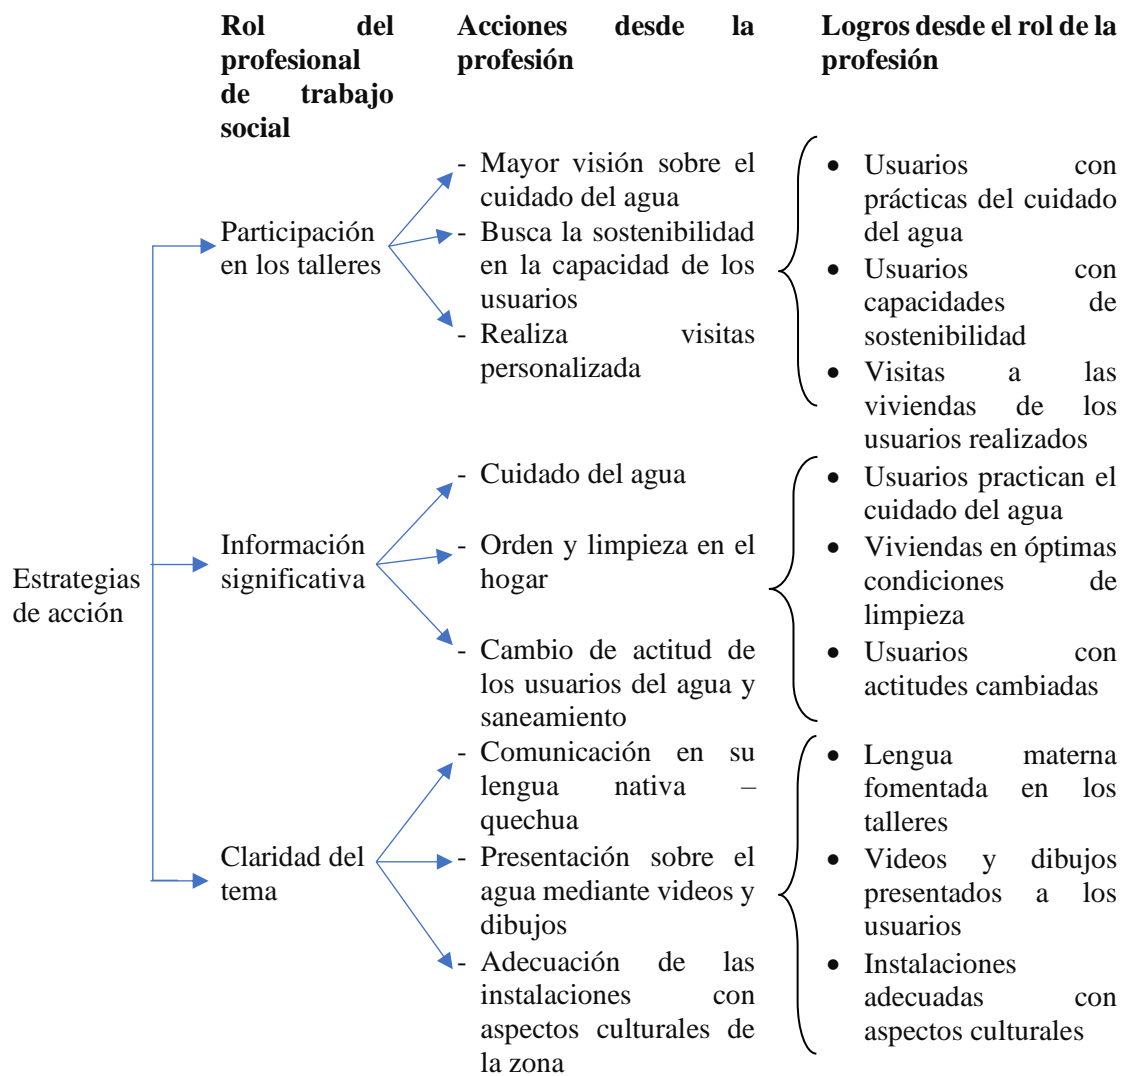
Rol del profesional de trabajo social

Acciones desde la profesión

Logros desde el rol de la profesión

Estrategias de acción

Participación en los talleres

- Mayor visión sobre el cuidado del agua
- Busca la sostenibilidad en la capacidad de los usuarios
- Realiza visitas personalizada

- Usuarios con prácticas del cuidado del agua
- Usuarios con capacidades de sostenibilidad
- Visitas a las viviendas de los usuarios realizados

Información significativa

- Cuidado del agua
- Orden y limpieza en el hogar
- Cambio de actitud de los usuarios del agua y saneamiento

- Usuarios practican el cuidado del agua
- Viviendas en óptimas condiciones de limpieza
- Usuarios con actitudes cambiadas

Claridad del tema

- Comunicación en su lengua nativa – quechua
- Presentación sobre el agua mediante videos y dibujos
- Adecuación de las instalaciones con aspectos culturales de la zona

- Lengua materna fomentada en los talleres
- Videos y dibujos presentados a los usuarios
- Instalaciones adecuadas con aspectos culturales